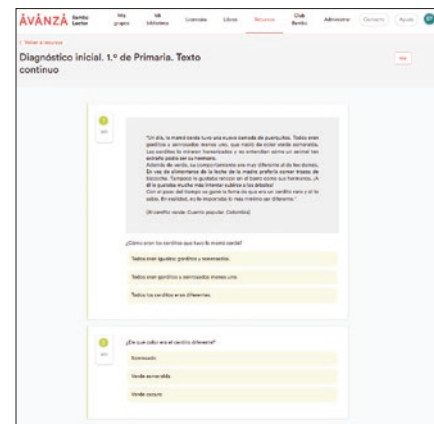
ÁVANZA Santillana Lector

Mis grupos | Mi biblioteca | Licencias | Libros | Recursos | Club Bambú | Administrar | Contacto | Ayuda

< Volver a recursos

Diagnóstico inicial. 1.º de Primaria. Texto continuo

Ver

1

"Un día, la mamá cerdita tuvo una nueva camada de puerquitos. Todos eran gorditos y sonrosados menos uno, que nació de color verde esmeralda. Los cerditos lo miraron horrorizados y no entendían cómo un animal tan extraño podía ser su hermano. Además de verde, su comportamiento era muy diferente al de los demás. En vez de alimentarse de la leche de la madre prefería comer trozos de bizcocho. Tampoco le gustaba revolcarse en el barro como sus hermanos. ¡A él le gustaba mucho más intentar subirse a los árboles! Con el paso del tiempo se ganó la fama de que era un cerdito raro y él lo sabía. En realidad, no le importaba lo más mínimo ser diferente."

(El cerdito verde. Cuento popular. Colombia)

¿Cómo eran los cerditos que tuvo la mamá cerda?

Todos eran iguales: gorditos y sonrosados.

Todos eran gorditos y sonrosados menos uno.

Todos los cerditos eran diferentes.

2

¿De qué color era el cerdito diferente?

Sonrosado.

Verde esmeralda.

Verde oscuro.